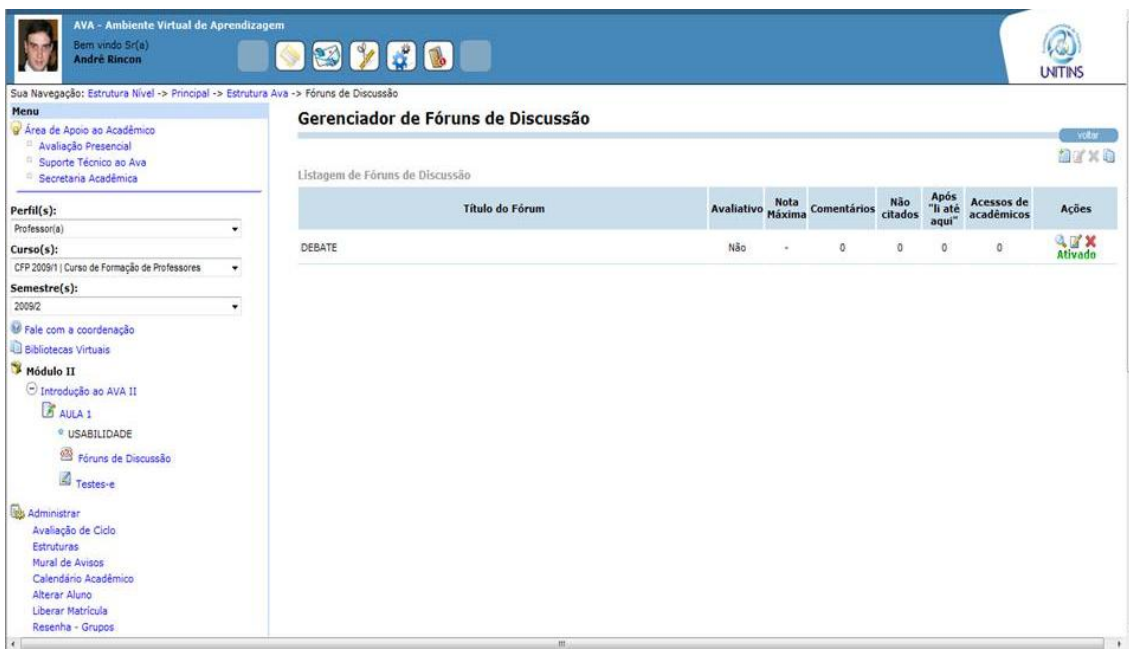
AVA - Ambiente Virtual de Aprendizagem
Bem vindo Sr(a)
André Rincon

UNITINS

Sua Navegação: Estrutura Nível -> Principal -> Estrutura Ava -> Fóruns de Discussão

Menu
Área de Apoio ao Acadêmico
Avaliação Presencial
Suporte Técnico ao Ava
Secretaria Acadêmica

Perfil(s):
Professor(a)
Curso(s):
CFP 2009/1 | Curso de Formação de Professores
Semestre(s):
2009/2

Fale com a coordenação
Bibliotecas Virtuais
Módulo II
Introdução ao AVA II
AULA 1
USABILIDADE
Fóruns de Discussão
Testes-e

Administrar
Avaliação de Ciclo
Estruturas
Mural de Avisos
Calendário Acadêmico
Alterar Aluno
Liberar Matrícula
Resenha - Grupos

Gerenciador de Fóruns de Discussão

voltar

Listagem de Fóruns de Discussão

| Título do Fórum | Avaliativo | Nota Máxima | Comentários | Não citados | Após "li até aqui" | Acessos de acadêmicos | Ações |
|---|---|---|---|---|---|---|---|
| DEBATE | Não | - | 0 | 0 | 0 | 0 | Ativado |